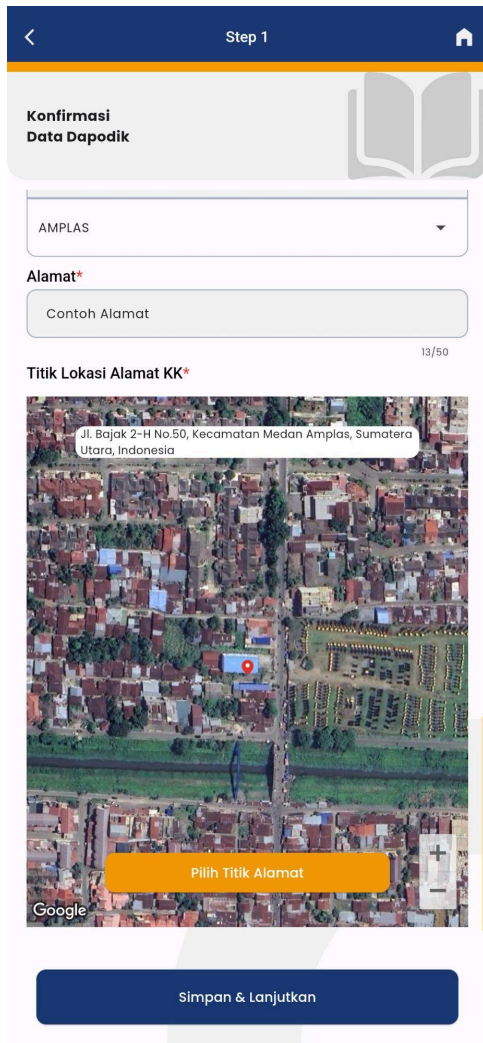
Step 1

Konfirmasi
Data Dapodik

AMPLAS

Alamat*

Contoh Alamat

13/50

Titik Lokasi Alamat KK*

Jl. Bajak 2-H No.50, Kecamatan Medan Amplas, Sumatera Utara, Indonesia

+
−

Pilih Titik Alamat

Google

Simpan & Lanjutkan